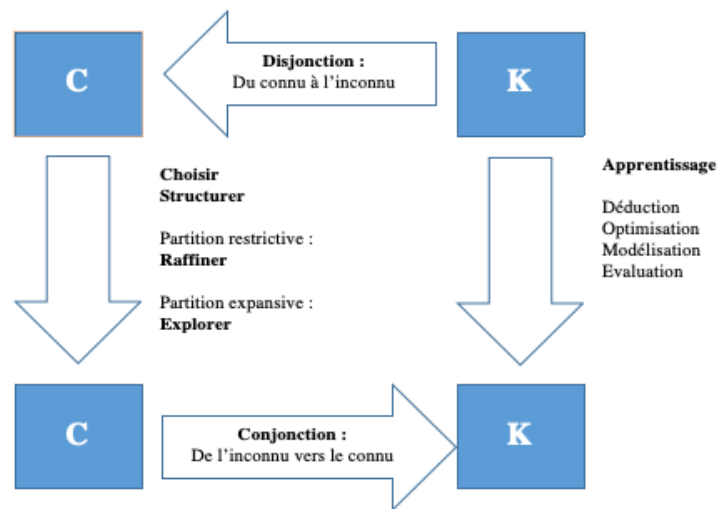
C

Disjonction :
Du connu à l'inconnu

K

Choisir
Structurer

Partition restrictive :
Raffiner

Partition expansive :
Explorer

Apprentissage

Déduction
Optimisation
Modélisation
Evaluation

C

Conjonction :
De l'inconnu vers le connu

K